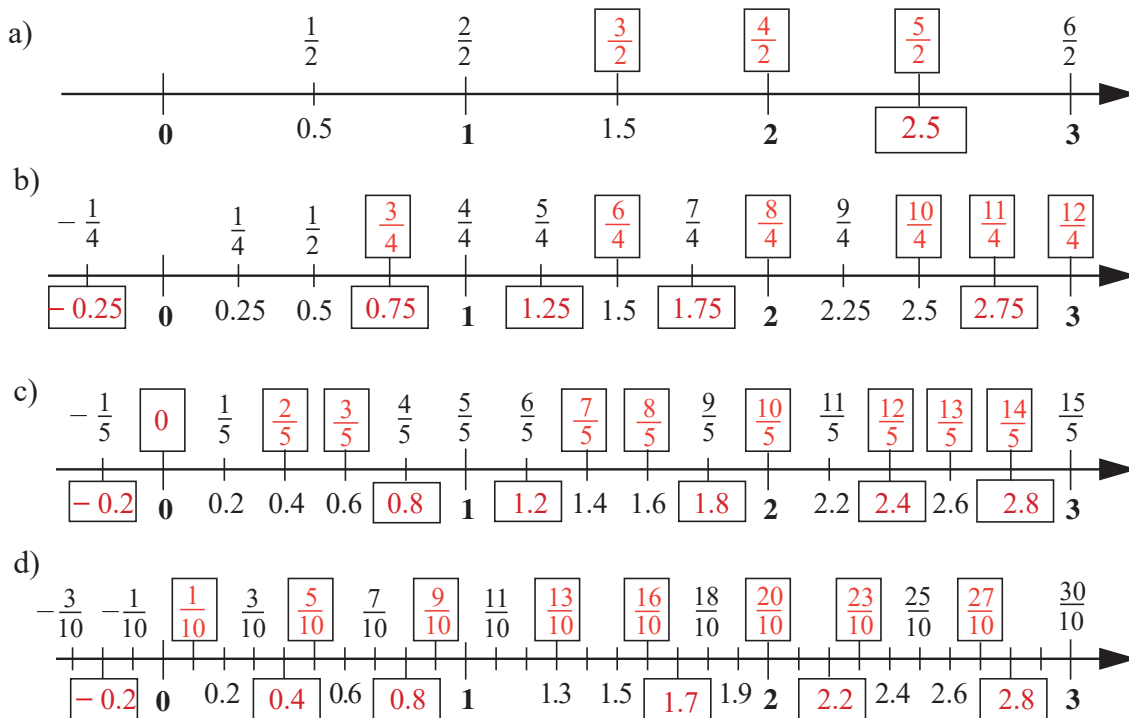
a)

$\frac{1}{2}$ $\frac{2}{2}$ $\frac{3}{2}$ $\frac{4}{2}$ $\frac{5}{2}$ $\frac{6}{2}$

0 0.5 1 1.5 2 2.5 3

b)

$-\frac{1}{4}$ $\frac{1}{4}$ $\frac{1}{2}$ $\frac{3}{4}$ $\frac{4}{4}$ $\frac{5}{4}$ $\frac{6}{4}$ $\frac{7}{4}$ $\frac{8}{4}$ $\frac{9}{4}$ $\frac{10}{4}$ $\frac{11}{4}$ $\frac{12}{4}$

$-0.25$ 0 0.25 0.5 0.75 1 1.25 1.5 1.75 2 2.25 2.5 2.75 3

c)

$-\frac{1}{5}$ 0 $\frac{1}{5}$ $\frac{2}{5}$ $\frac{3}{5}$ $\frac{4}{5}$ $\frac{5}{5}$ $\frac{6}{5}$ $\frac{7}{5}$ $\frac{8}{5}$ $\frac{9}{5}$ $\frac{10}{5}$ $\frac{11}{5}$ $\frac{12}{5}$ $\frac{13}{5}$ $\frac{14}{5}$ $\frac{15}{5}$

$-0.2$ 0 0.2 0.4 0.6 0.8 1 1.2 1.4 1.6 1.8 2 2.2 2.4 2.6 2.8 3

d)

$-\frac{3}{10}$ $-\frac{1}{10}$ $\frac{1}{10}$ $\frac{3}{10}$ $\frac{5}{10}$ $\frac{7}{10}$ $\frac{9}{10}$ $\frac{11}{10}$ $\frac{13}{10}$ $\frac{16}{10}$ $\frac{18}{10}$ $\frac{20}{10}$ $\frac{23}{10}$ $\frac{25}{10}$ $\frac{27}{10}$ $\frac{30}{10}$

$-0.2$ 0 0.2 0.4 0.6 0.8 1 1.3 1.5 1.7 1.9 2 2.2 2.4 2.6 2.8 3